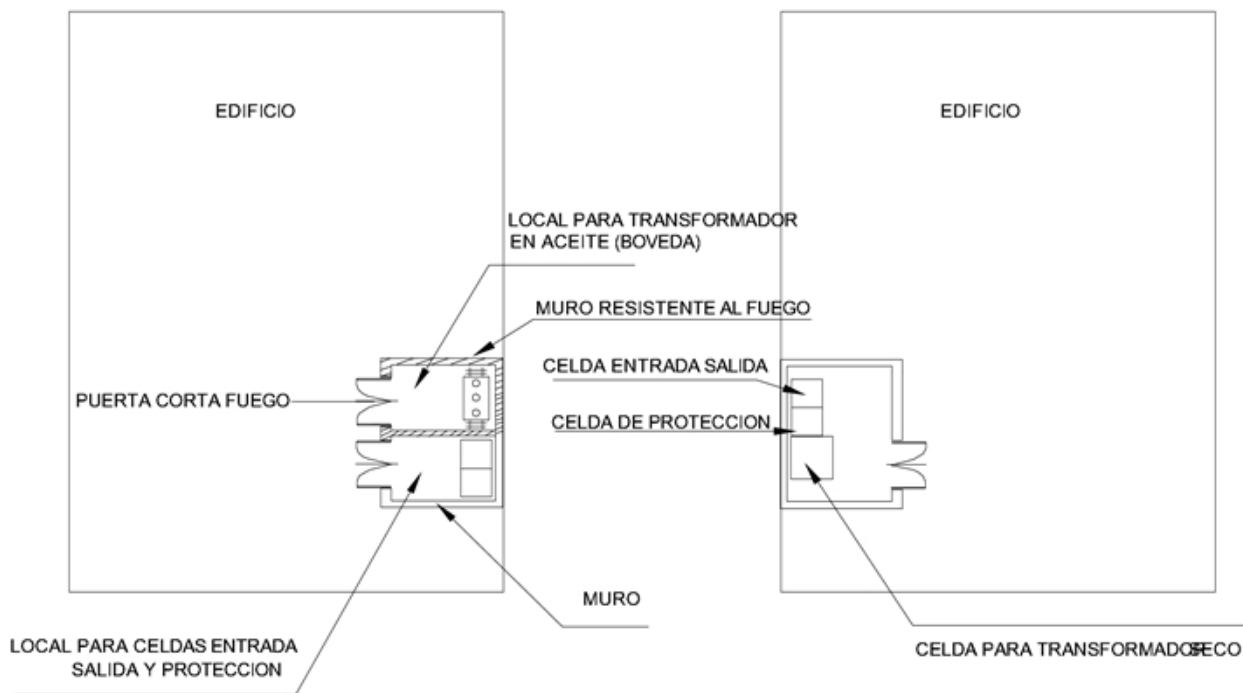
EDIFICIO

EDIFICIO

LOCAL PARA TRANSFORMADOR EN ACEITE (BOVEDA)

MURO RESISTENTE AL FUEGO

CELDA ENTRADA SALIDA

PUERTA CORTA FUEGO

CELDA DE PROTECCION

MURO

LOCAL PARA CELDAS ENTRADA SALIDA Y PROTECCION

CELDA PARA TRANSFORMADOR SECO